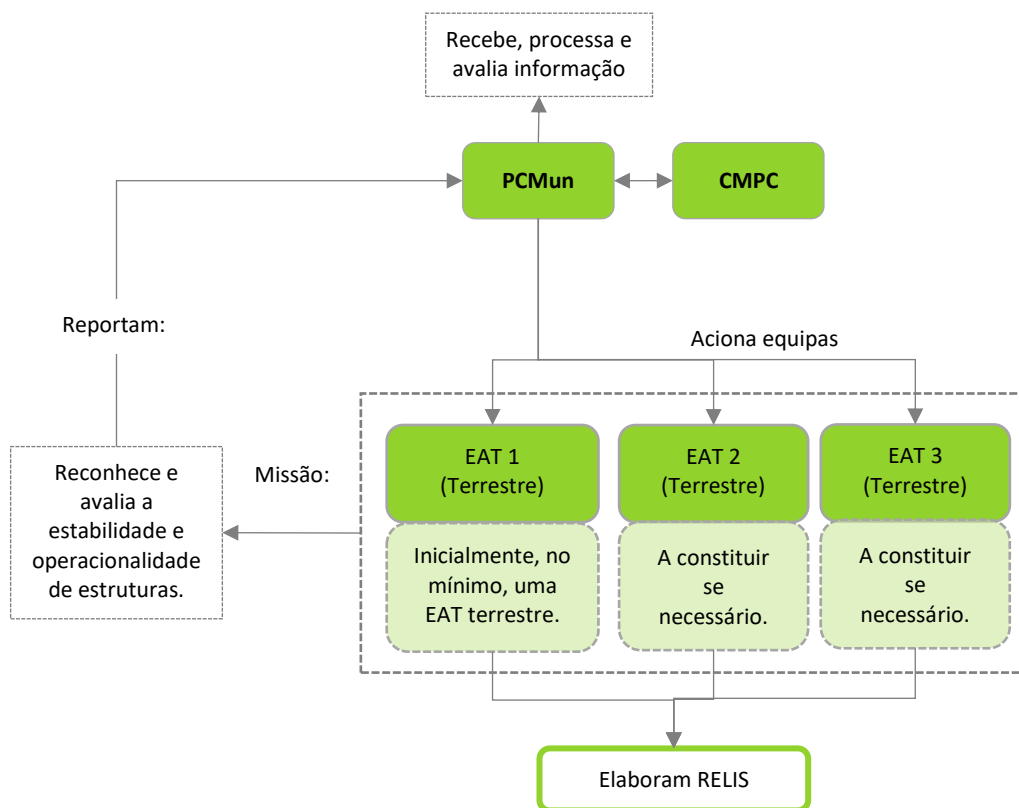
Recebe, processa e avalia informação

PCMun

CMPC

Reportam:

Aciona equipas

Missão:

Reconhece e avalia a estabilidade e operacionalidade de estruturas.

EAT 1 (Terrestre)

EAT 2 (Terrestre)

EAT 3 (Terrestre)

Inicialmente, no mínimo, uma EAT terrestre.

A constituir se necessário.

A constituir se necessário.

Elaboram RELIS